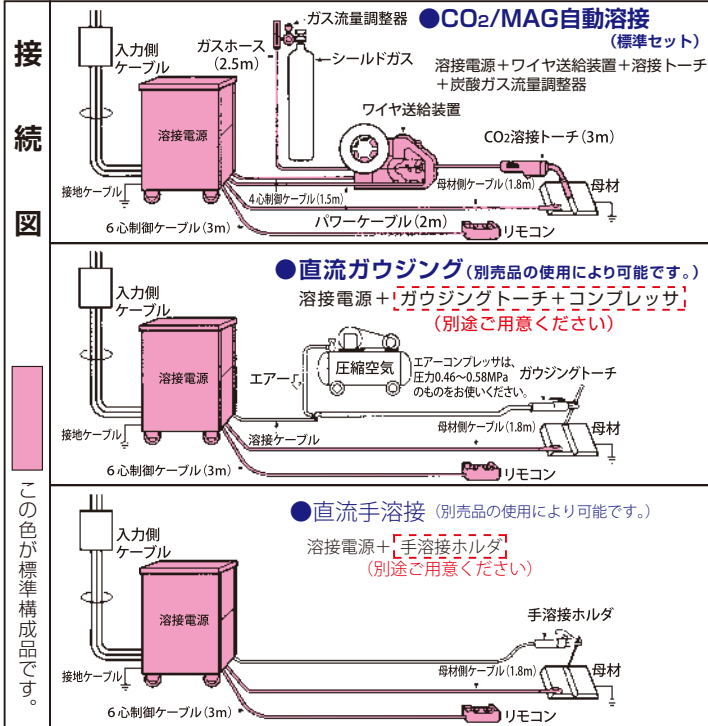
接

続

図

この色が標準構成品です。

入力側ケーブル

ガスホース（2.5m）

ガス流量調整器

●$CO_2$/MAG自動溶接（標準セット）

シールドガス

溶接電源＋ワイヤ送給装置＋溶接トーチ＋炭酸ガス流量調整器

ワイヤ送給装置

溶接電源

$CO_2$溶接トーチ（3m）

接地ケーブル

4心制御ケーブル（1.5m）

母材側ケーブル（1.8m）

母材

パワーケーブル（2m）

6心制御ケーブル（3m）

リモコン

●直流ガウジング（別売品の使用により可能です。）

入力側ケーブル

溶接電源＋ガウジングトーチ＋コンプレッサ

（別途ご用意ください）

圧縮空気

エアー

エアーコンプレッサは、圧力0.46～0.58MPaのものをお使いください。

ガウジングトーチ

溶接電源

接地ケーブル

溶接ケーブル

母材側ケーブル（1.8m）

母材

6心制御ケーブル（3m）

リモコン

●直流手溶接（別売品の使用により可能です。）

入力側ケーブル

溶接電源＋手溶接ホルダ

（別途ご用意ください）

溶接電源

手溶接ホルダ

接地ケーブル

母材側ケーブル（1.8m）

母材

6心制御ケーブル（3m）

リモコン